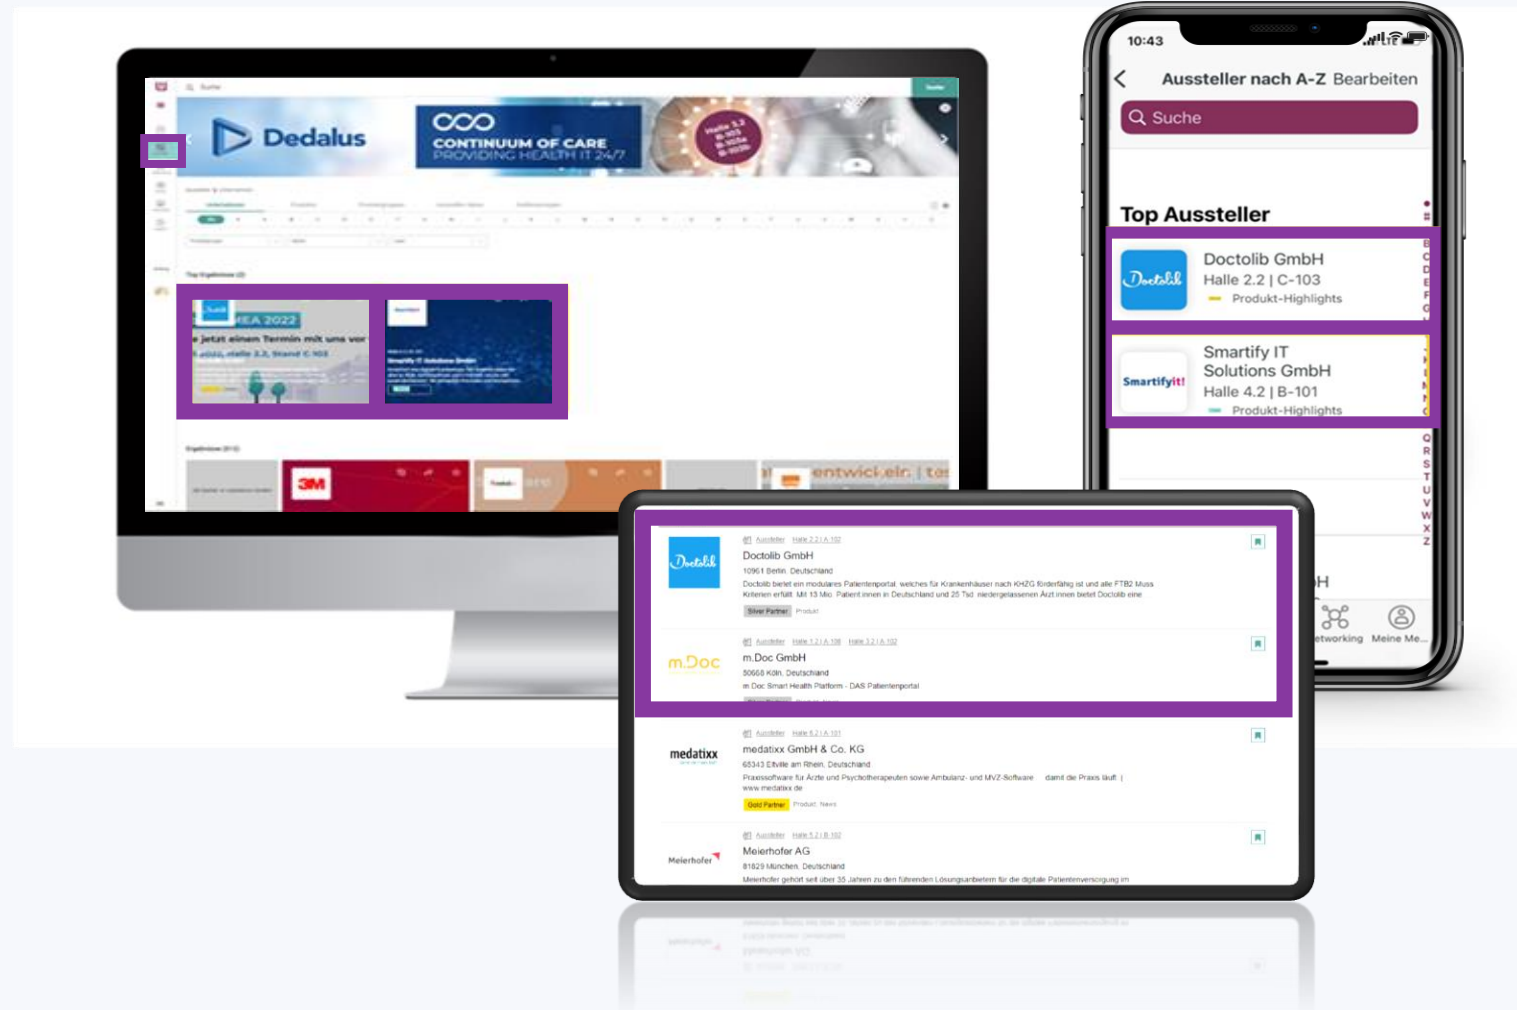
Dedalus

CONTINUUM OF CARE
PROVIDING HEALTH IT 24/7

Halle 3.2

EA 2022
jetzt einen Termin mit uns vor

3M

entwickeln | te

10:43

Aussteller nach A-Z Bearbeiten

Suche

Top Aussteller

Doctolib

Doctolib GmbH
Halle 2.2 | C-103
Produkt-Highlights

Smartifyit!

Smartify IT Solutions GmbH
Halle 4.2 | B-101
Produkt-Highlights

Networking Meine Me...

Doctolib

Aussteller Halle 2.2 | A 102
Doctolib GmbH
10961 Berlin, Deutschland
Doctolib bietet ein modulares Patientenportal, welches für Krankenhäuser nach KHZG förderfähig ist und alle FTB2 Muss Kriterien erfüllt. Mit 13 Mio. Patient:innen in Deutschland und 25 Tsd. niedergelassenen Ärzt:innen bietet Doctolib eine
Silver Partner Produkt

m.Doc

Aussteller Halle 1.2 | A 108 Halle 3.2 | A 102
m.Doc GmbH
50668 Köln, Deutschland
m.Doc Smart Health Platform - DAS Patientenportal

medatixx

Aussteller Halle 6.2 | A 101
medatixx GmbH & Co. KG
65343 Eltville am Rhein, Deutschland
Praxissoftware für Ärzte und Psychotherapeuten sowie Ambulanz- und MVZ-Software ... damit die Praxis läuft. | www.medatixx.de
Gold Partner Produkt News

Meierhofer

Aussteller Halle 5.2 | B 102
Meierhofer AG
81829 München, Deutschland
Meierhofer gehört seit über 35 Jahren zu den führenden Lösungsanbietern für die digitale Patientenversorgung im